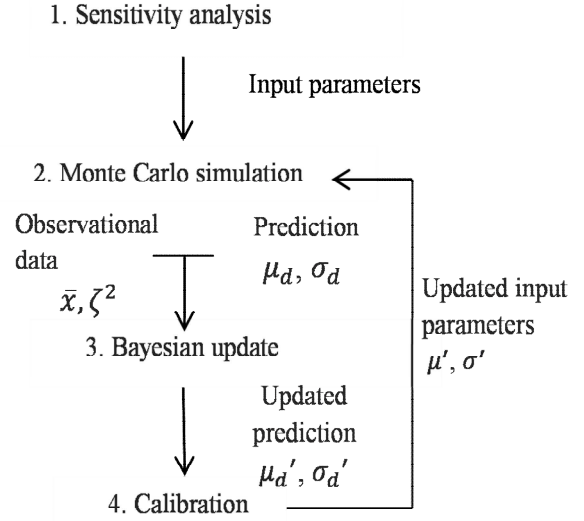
1. Sensitivity analysis

Input parameters

2. Monte Carlo simulation

Observational data $\bar{x}, \zeta^2$

Prediction $\mu_d, \sigma_d$

Updated input parameters $\mu', \sigma'$

3. Bayesian update

Updated prediction $\mu_d', \sigma_d'$

4. Calibration